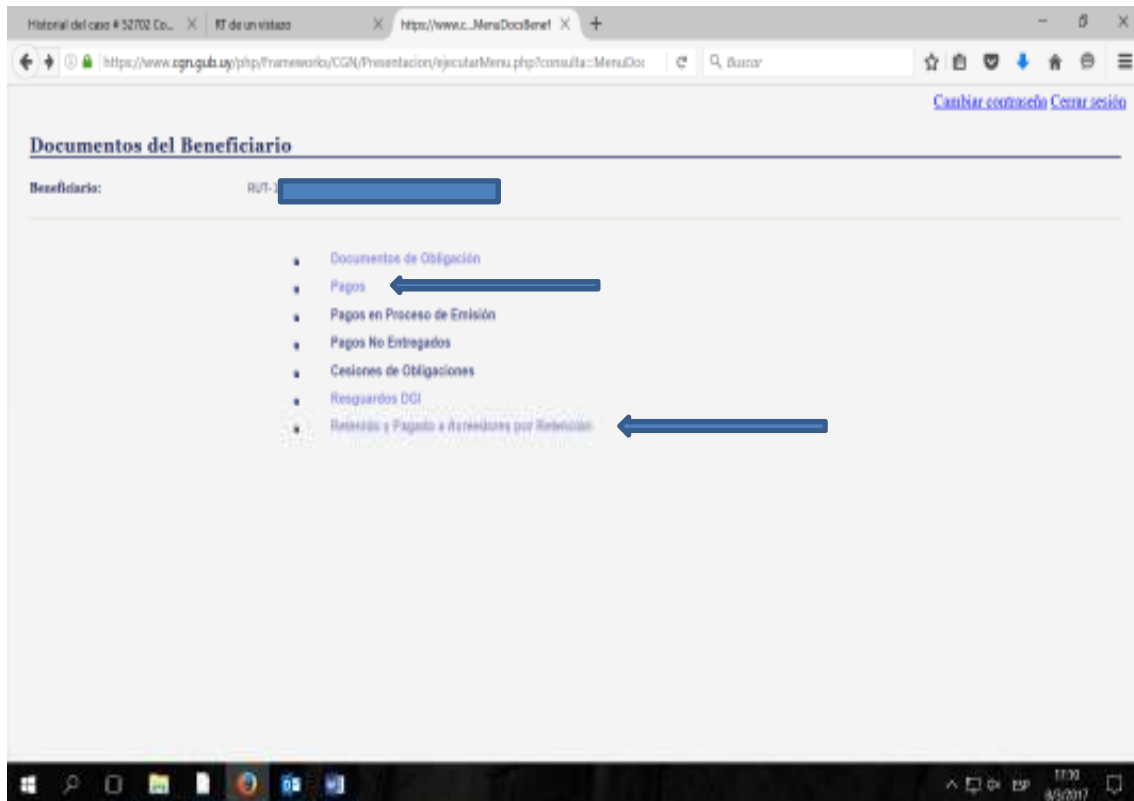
Historial del caso # 52702 Co... ×
RT de un vistazo ×
https://www.c...MenuDocsBenef ×
+

https://www.cgn.gub.uy/php/Frameworks/CGN/Presentacion/ejecutarMenu.php?consulta::MenuDoc
Buscar

Cambiar contraseña Cerrar sesión

Documentos del Beneficiario

Beneficiario: RUT-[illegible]

Documentos de Obligación
Pagos
Pagos en Proceso de Emisión
Pagos No Entregados
Cesiones de Obligaciones
Resguardos DGI
Retenido y Pagado a Acreedores por Retención

ESP
17:00
8/5/2017